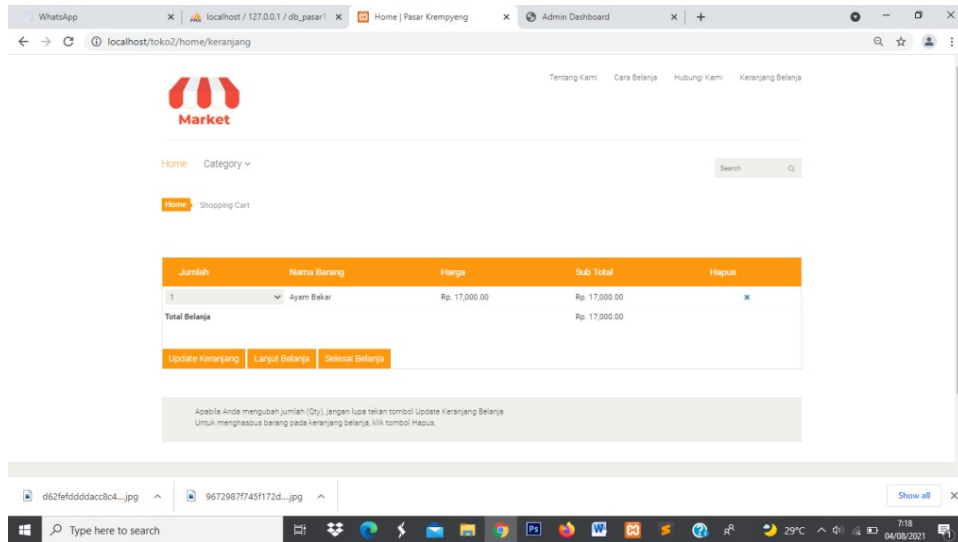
WhatsApp × localhost / 127.0.0.1 / db_pasar1 × Home | Pasar Krempyeng × Admin Dashboard × +

localhost/toko2/home/keranjang

Market

Tentang Kami Cara Belanja Hubungi Kami Keranjang Belanja

Home Category

Search

Home Shopping Cart

| Jumlah | Nama Barang | Harga | Sub Total | Hapus |
|---|---|---|---|---|
| 1 | Ayam Bakar | Rp. 17,000.00 | Rp. 17,000.00 | × |
| Total Belanja | | | Rp. 17,000.00 | |

Update Keranjang Lanjut Belanja Selesai Belanja

Apabila Anda mengubah jumlah (Qty), jangan lupa tekan tombol Update Keranjang Belanja
Untuk menghapus barang pada keranjang belanja, klik tombol Hapus.

d62fefddddacc8c4....jpg 9672987f745f172d....jpg Show all

Type here to search 29°C 7:18 04/08/2021